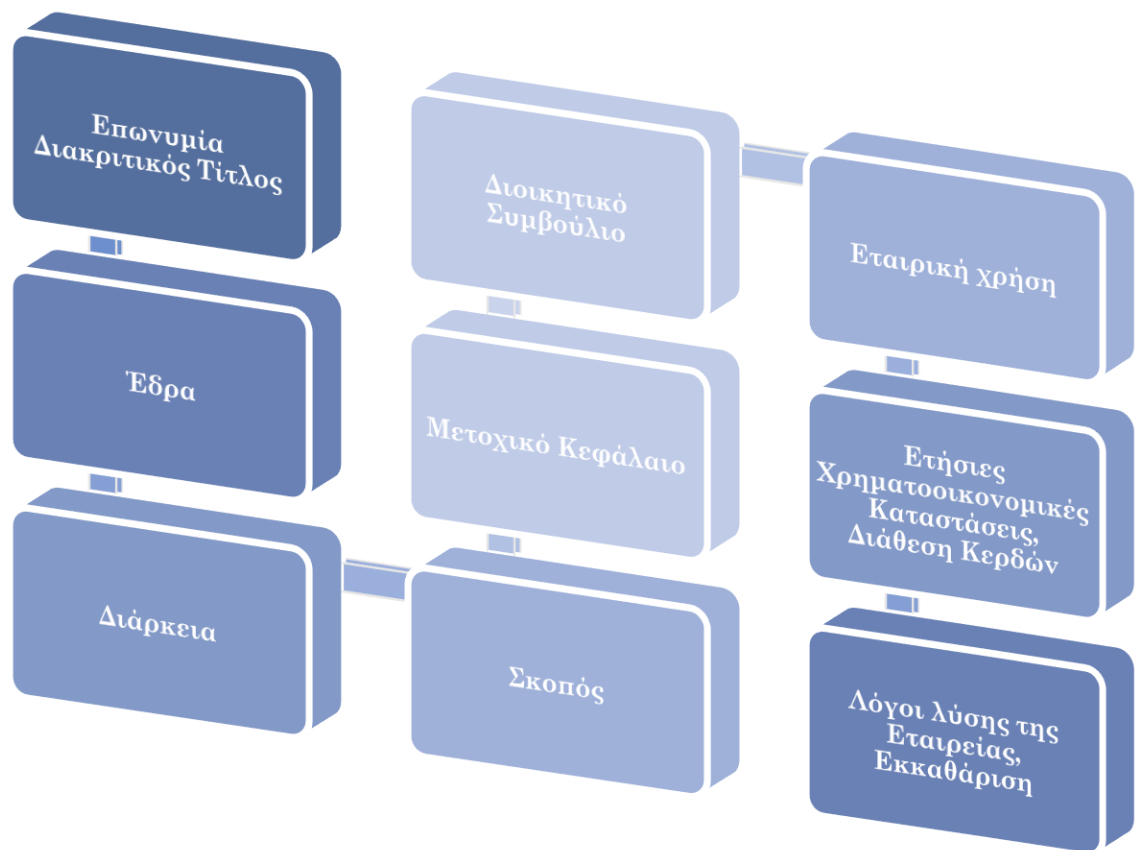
Επωνυμία Διακριτικός Τίτλος

Έδρα

Διάρκεια

Σκοπός

Μετοχικό Κεφάλαιο

Διοικητικό Συμβούλιο

Εταιρική χρήση

Ετήσιες Χρηματοοικονομικές Καταστάσεις, Διάθεση Κερδών

Λόγοι λύσης της Εταιρείας, Εκκαθάριση